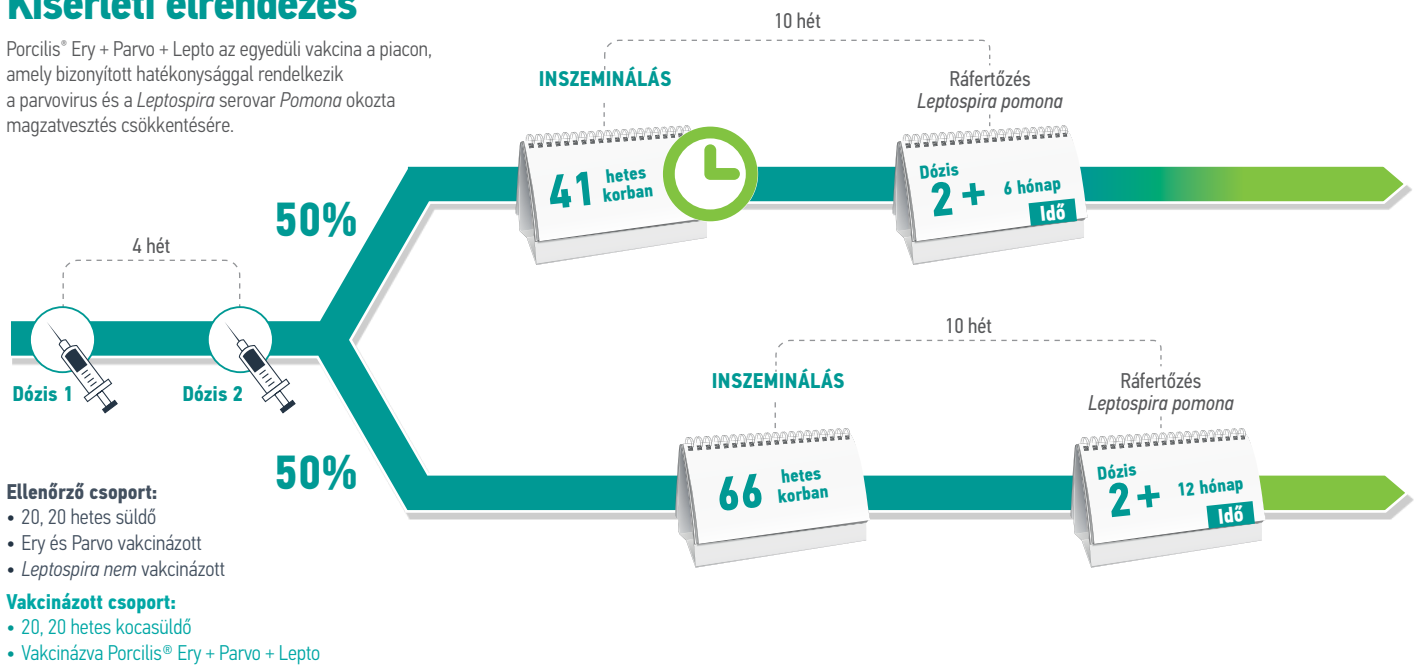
Kísérleti elrendezés

Porcilis® Ery + Parvo + Lepto az egyedüli vakcina a piacon, amely bizonyított hatékonysággal rendelkezik a parvovirus és a *Leptospira* serovar *Pomona* okozta magzatvesztés csökkentésére.

4 hét

Dózis 1

Dózis 2

50%

10 hét

INSZEMINÁLÁS

41 hetes korban

Ráfertőzés
*Leptospira pomona*

Dózis 2 + 6 hónap
Idő

50%

10 hét

INSZEMINÁLÁS

66 hetes korban

Ráfertőzés
*Leptospira pomona*

Dózis 2 + 12 hónap
Idő

**Ellenőrző csoport:**
• 20, 20 hetes süldő
• Ery és Parvo vakcinázott
• *Leptospira nem* vakcinázott

**Vakcinázott csoport:**
• 20, 20 hetes kocasüldő
• Vakcinázva Porcilis® Ery + Parvo + Lepto